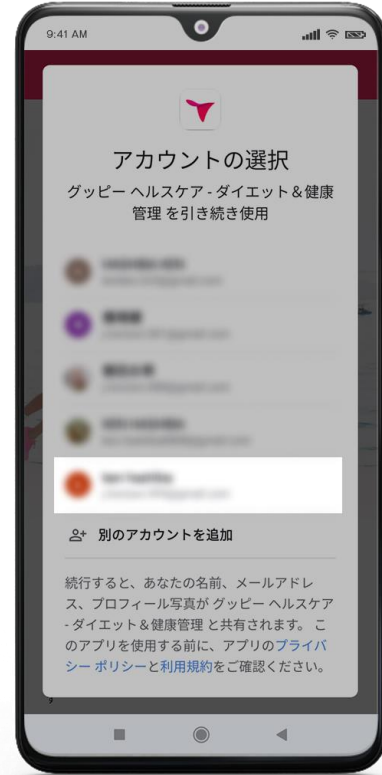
9:41 AM

アカウントの選択

グッピー ヘルスケア - ダイエット＆健康管理 を引き続き使用

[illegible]

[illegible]

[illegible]

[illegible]

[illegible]

別のアカウントを追加

続行すると、あなたの名前、メールアドレス、プロフィール写真が グッピー ヘルスケア - ダイエット＆健康管理 と共有されます。 このアプリを使用する前に、アプリのプライバシー ポリシーと利用規約をご確認ください。